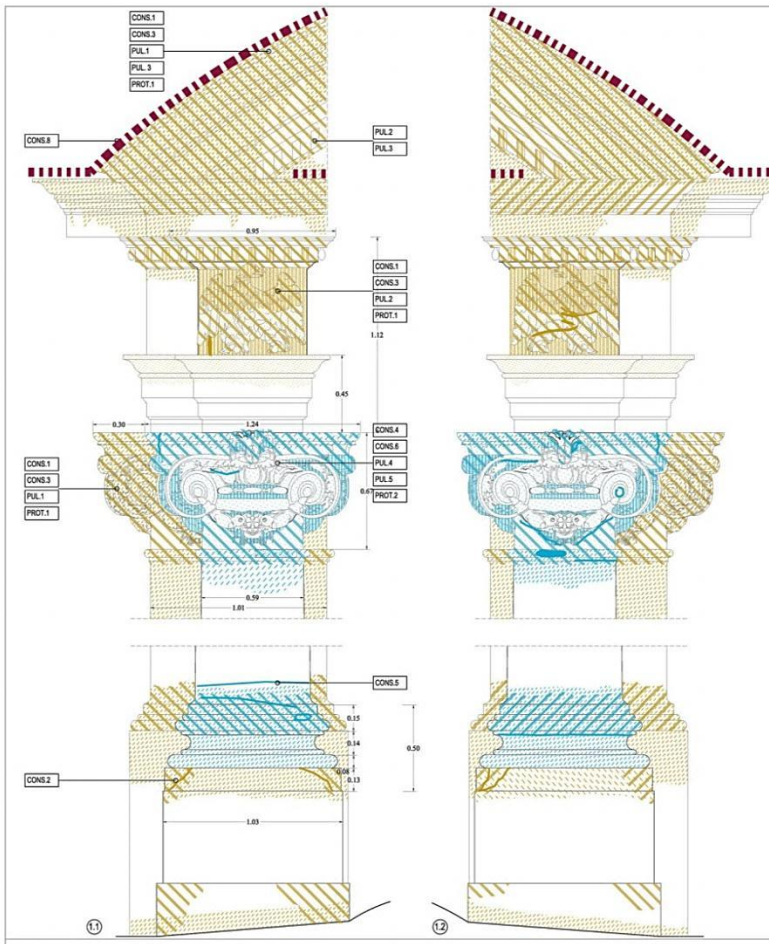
CONS.1
CONS.3
PUL.1
PUL.3
PROT.1

CONS.8

PUL.2
PUL.3

0.95

CONS.1
CONS.3
PUL.2
PROT.1

1.12

0.45

0.30
1.24

CONS.4
CONS.6
PUL.4
PUL.5
PROT.2

CONS.1
CONS.3
PUL.1
PROT.1

0.67

0.59
1.01

CONS.5

0.15
0.14
0.50
0.08
0.13

CONS.2

1.03

1.1

1.2